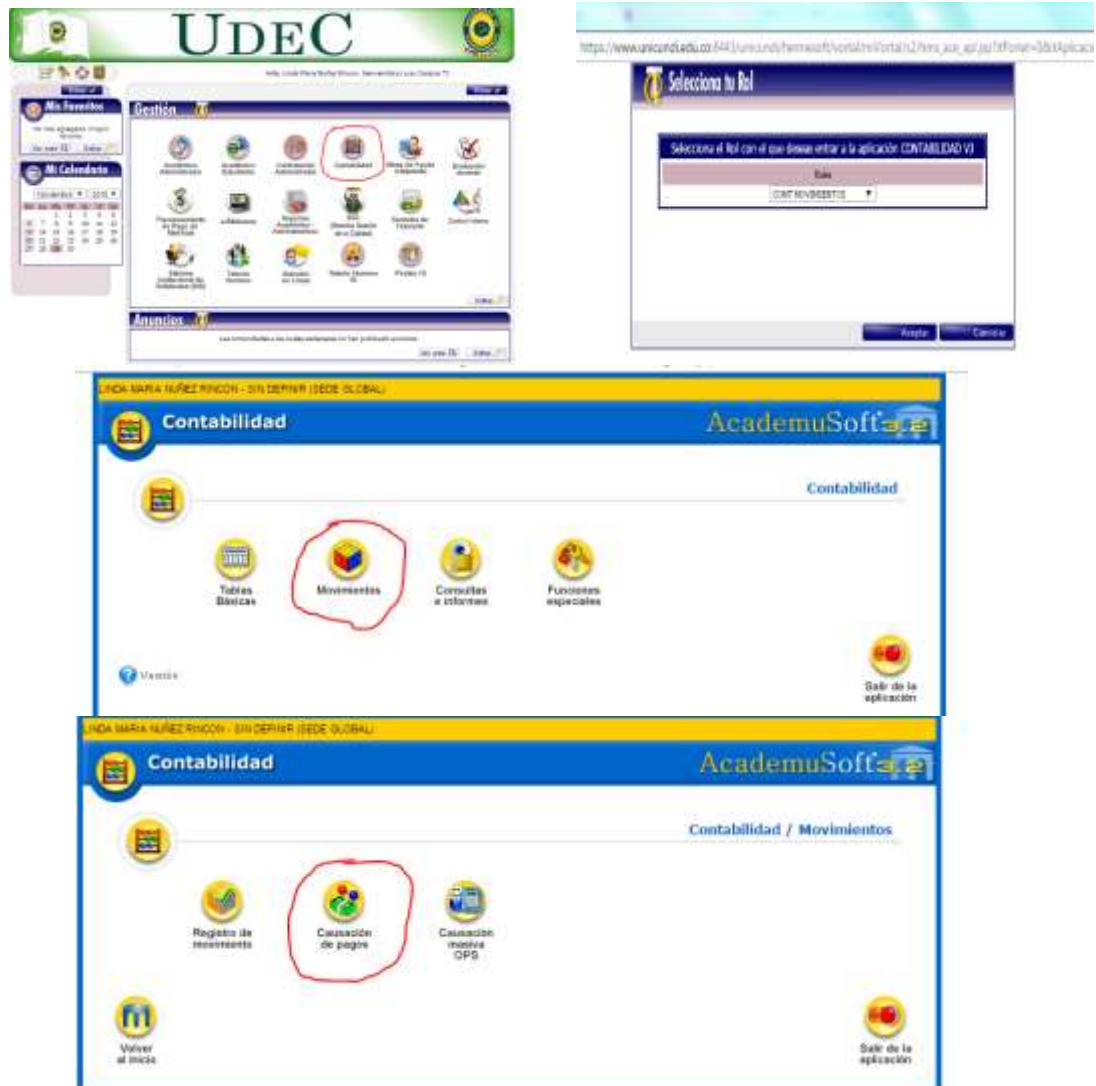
UDEC

Mis Favoritos

Mi Calendario

Gestión

Contabilidad

Anuncios

https://www.unicundi.edu.co:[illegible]

Selecciona tu Rol

Selecciona el Rol con el que deseas entrar a la aplicación CONTABILIDAD V3

Rols

CONT MOVIMIENTOS

Aceptar

Cancelar

LINDA MARIA NUÑEZ RINCON - SIN DEFINIR (SEDE GLOBAL)

Contabilidad

AcademuSoft

Contabilidad

Tablas Básicas

Movimientos

Consultas e informes

Funciones especiales

Versión

Salir de la aplicación

LINDA MARIA NUÑEZ RINCON - SIN DEFINIR (SEDE GLOBAL)

Contabilidad

AcademuSoft

Contabilidad / Movimientos

Registro de movimiento

Causación de pagos

Causación masiva OPS

Volver al inicio

Salir de la aplicación